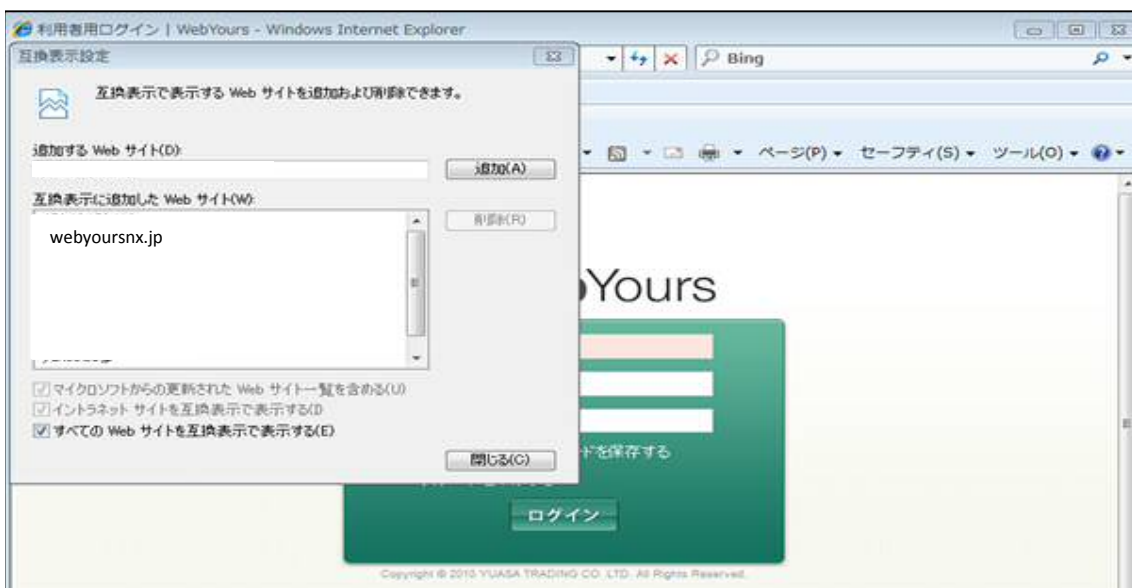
利用者用ログイン | WebYours - Windows Internet Explorer

互換表示設定

互換表示で表示する Web サイトを追加および削除できます。

追加する Web サイト(D):

追加(A)

互換表示に追加した Web サイト(W):

削除(R)

webyoursnx.jp

マイクロソフトからの更新された Web サイト一覧を含める(U)

イントラネット サイトを互換表示で表示する(I)

すべての Web サイトを互換表示で表示する(E)

閉じる(C)

Bing

ページ(P) セーフティ(S) ツール(O)

Yours

ドを保存する

ログイン

Copyright © 2010 YUASA TRADING CO. LTD. All Rights Reserved.